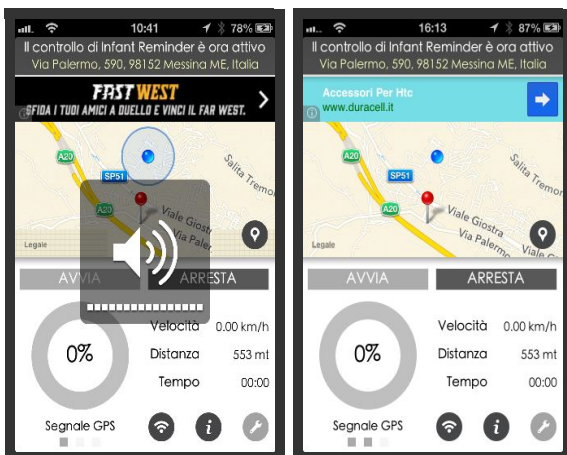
10:41 78%
Il controllo di Infant Reminder è ora attivo
Via Palermo, 590, 98152 Messina ME, Italia
FAST WEST
SFIDA I TUOI AMICI A DUELLO E VINCI IL FAR WEST.
A20
SP51
A20
Salita Tremo
Viale Giostr
Viale Paler
Legale
AVVIA
ARRESTA
0%
Velocità 0.00 km/h
Distanza 553 mt
Tempo 00:00
Segnale GPS

16:13 87%
Il controllo di Infant Reminder è ora attivo
Via Palermo, 590, 98152 Messina ME, Italia
Accessori Per Htc
www.duracell.it
A20
SP51
A20
Salita Tremor
Viale Giostra
Via Palermo
Legale
AVVIA
ARRESTA
0%
Velocità 0.00 km/h
Distanza 553 mt
Tempo 00:00
Segnale GPS